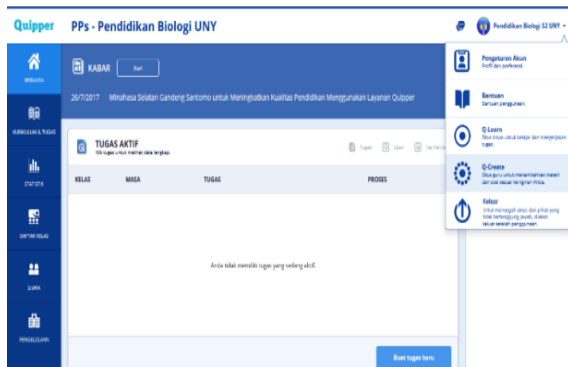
Quipper PPs - Pendidikan Biologi UNY

Pendidikan Biologi S2 UNY

BERANDA

KURIKULUM & TUGAS

STATISTIK

DAFTAR KELAS

SISWA

PENGELOLAAN

KABAR Cari

28/7/2017 Minahasa Selatan Gandeng Santomo untuk Meningkatkan Kualitas Pendidikan Menggunakan Layanan Quipper

TUGAS AKTIF
Klik tugas untuk melihat data lengkap.

Tugas Ujian Tes Harian

| KELAS | MASA | TUGAS | PROSES |
|---|---|---|---|

Anda tidak memiliki tugas yang sedang aktif.

Buat tugas baru

Pengaturan Akun
Profil dan preferensi

Bantuan
Bantuan penggunaan.

Q-Learn
Situs siswa untuk belajar dan mengerjakan tugas.

Q-Create
Situs guru untuk menambahkan materi dan soal sesuai keinginan Anda.

Keluar
Untuk mencegah akses dari pihak yang tidak bertanggung jawab, silakan keluar setelah penggunaan.